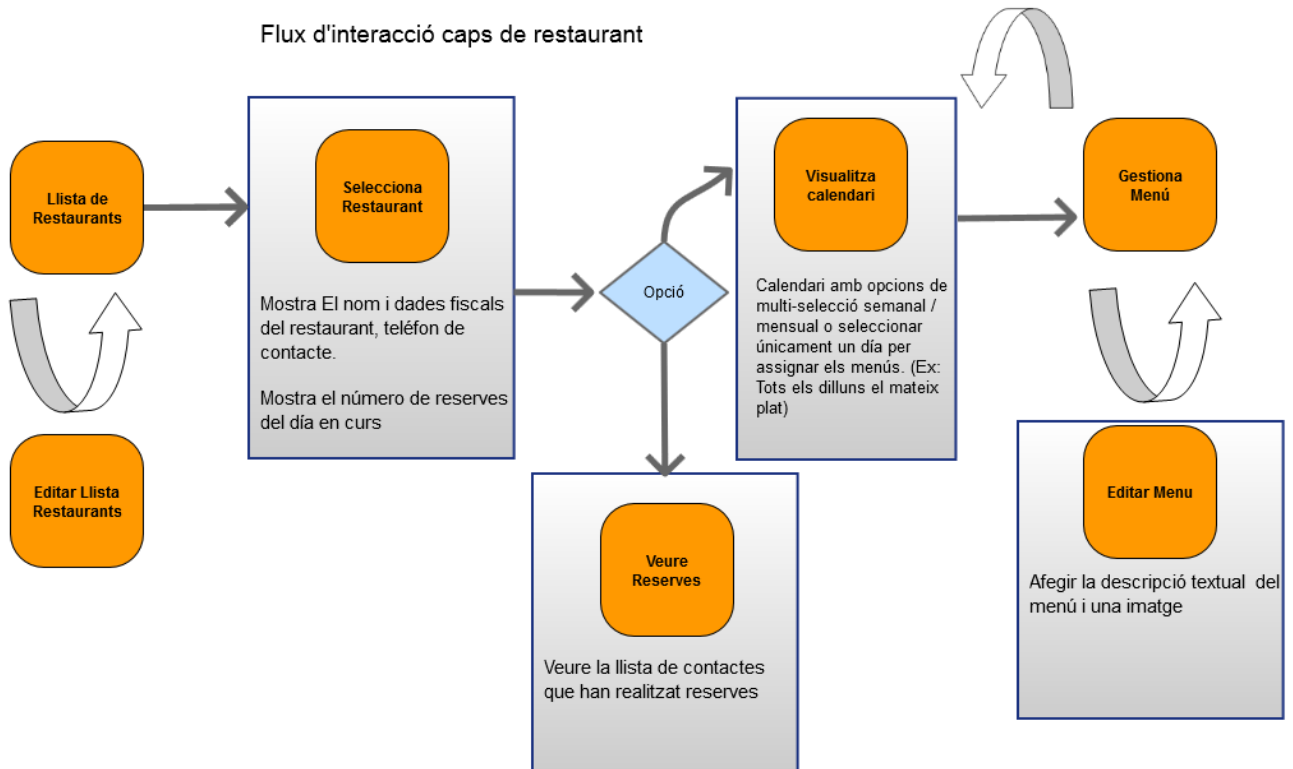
Flux d'interacció caps de restaurant

Llista de Restaurants

Editar Llista Restaurants

Selecciona Restaurant

Mostra El nom i dades fiscals del restaurant, teléfon de contacte.

Mostra el número de reserves del día en curs

Opció

Veure Reserves

Veure la llista de contactes que han realitzat reserves

Visualitza calendari

Calendari amb opcions de multi-selecció semanal / mensual o seleccionar únicament un día per assignar els menús. (Ex: Tots els dilluns el mateix plat)

Gestiona Menú

Editar Menu

Afegir la descripció textual del menú i una imatge